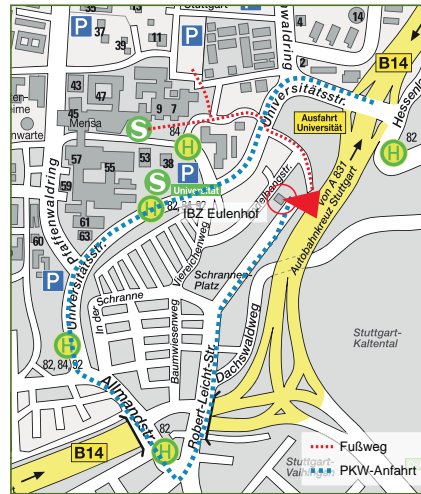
35
37
39
11
Stuttgart
waldring
B14
Hessenk
43
47
Mensa
9
7
Universitätsstr.
Ausfahrt Universität
S
84
H
57
55
53
38
58
S
Universität
59
H
82, 84, 92
IBZ Eulenhof
Heidelbergstr.
on A 831
Autobahnkreuz Stuttgart
H
61
63
60
Pfaffenwaldring
Universitätsstr.
Vierlerchenweg
Schrannen-Platz
In der Schranne
Baumwiesenweg
Dachswaldweg
Stuttgart-Kaltental
P
P
P
H
82, 84, 92
Robert-Leicht-Str.
Allmandstr.
82
H
B14
Stuttgart-Vaihingen
Fußweg
PKW-Anfahrt